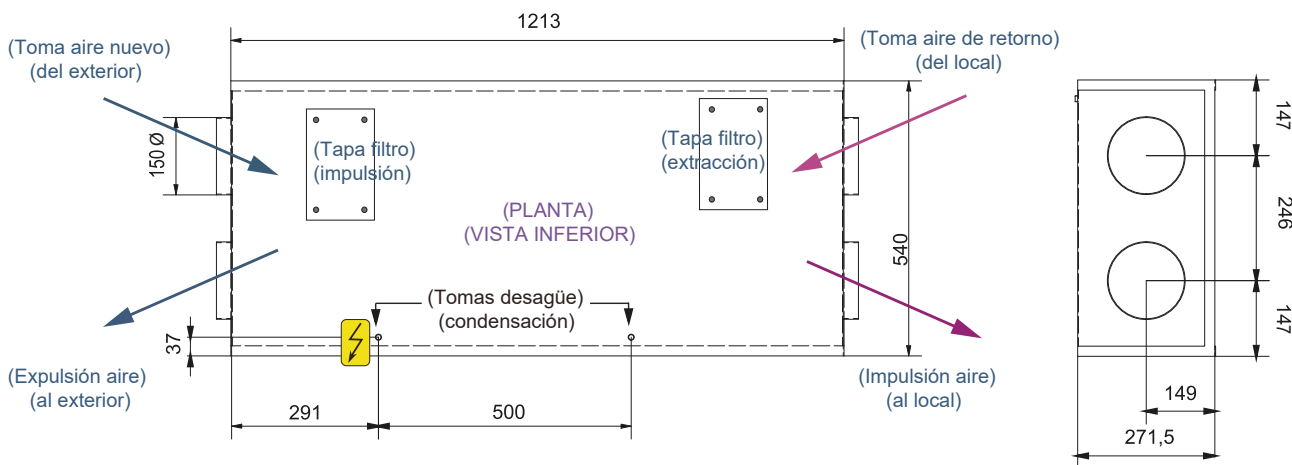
1213

(Toma aire nuevo)
(del exterior)

(Toma aire de retorno)
(del local)

150 Ø

(Tapa filtro)
(impulsión)

(Tapa filtro)
(extracción)

(PLANTA)
(VISTA INFERIOR)

540

(Tomas desagüe)
(condensación)

37

(Expulsión aire)
(al exterior)

(Impulsión aire)
(al local)

291

500

147

246

147

149

271,5